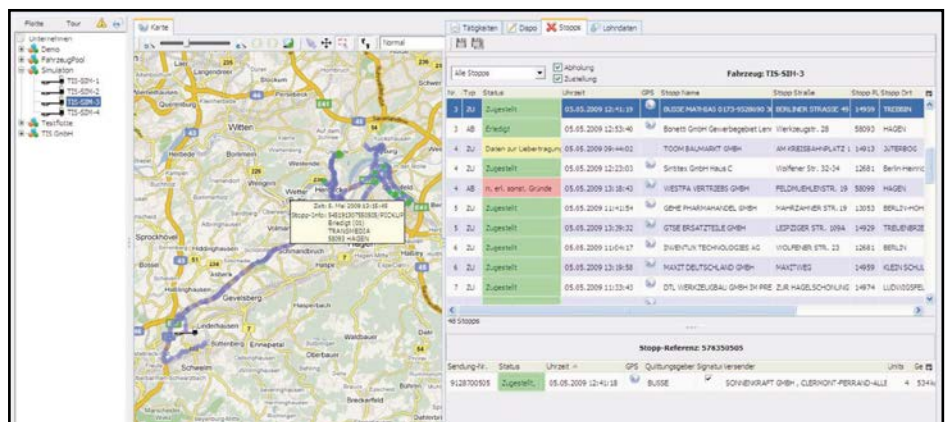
Flotte Tour

Unternehmen
Demo
FahrzeugPool
Simulation
TIS-SIH-1
TIS-SIH-2
TIS-SIH-3
TIS-SIH-4
Testflotte
TIS GmbH

Karte

Normal

Witten
Wetter
Sprockhövel
Gevelsberg
Schwelm
Ennepetal
Breckerfeld

Zeit: 5. Mai 2009 13:18:43
Stopp-Info: 5481920758080(PICKUP
Erledigt (00)
TRANSMEDIA
58093 HAGEN

Tätigkeiten | Depo | Stopps | Lohndaten

Alle Stopps
Abholung
Zustellung

Fahrzeug: TIS-SIH-3

| Nr. | Typ | Status | Uhrzeit | GPS | Stopp Name | Stopp Straße | Stopp PL | Stopp Ort |
|---|---|---|---|---|---|---|---|---|
| 3 | ZU | Zugestellt | 05.05.2009 12:41:19 | | BUSSE MATHIAS 0173-9328690 X | BERLINER STRASSE 49 | 14959 | TREBBIN |
| 3 | AB | Erledigt | 05.05.2009 12:53:40 | | Bonetti GmbH Gewerbegebiet Lenr | Werkzeugstr. 28 | 58093 | HAGEN |
| 4 | ZU | Daten zur Lieferübertragung | 05.05.2009 09:44:02 | | TOOM BAUMARKT GMBH | AM KREISBAHNPLATZ 1 | 14913 | JUTERBOG |
| 4 | ZU | Zugestellt | 05.05.2009 12:23:03 | | Sirtitex GmbH Haus C | Wolfener Str. 32-34 | 12681 | Berlin Heinric |
| 4 | AB | n. erl. sonst. Gründe | 05.05.2009 13:18:43 | | WESTFA VERTRIEBS GMBH | FELDMUEHLENSTR. 19 | 58099 | HAGEN |
| 5 | ZU | Zugestellt | 05.05.2009 11:41:54 | | GEHE PHARMAHANDEL GMBH | MAHRZAHNER STR. 19 | 13053 | BERLIN-HOH |
| 5 | ZU | Zugestellt | 05.05.2009 13:39:32 | | GTSE ERSATZTEILE GMBH | LEIPZIGER STR. 109A | 14929 | TREUENBRIE |
| 6 | ZU | Zugestellt | 05.05.2009 11:04:17 | | INVENTUX TECHNOLOGIES AG | WOLFENER STR. 23 | 12681 | BERLIN |
| 6 | ZU | Zugestellt | 05.05.2009 13:19:58 | | MAXIT DEUTSCHLAND GMBH | MAXITWEG | 14959 | KLEIN SCHUL |
| 7 | ZU | Zugestellt | 05.05.2009 11:33:43 | | DTL WERKZEUGBAU GMBH IN PRE | ZUR HAGELSCHONUNG | 14974 | LUDWIGSFEL |

48 Stopps

Stopp-Referenz: 576350505

| Sendung-Nr. | Status | Uhrzeit | GPS | Quittungsgeber | Signatur | Versender | Units | Ge |
|---|---|---|---|---|---|---|---|---|
| 9128700505 | Zugestellt | 05.05.2009 12:41:18 | | BUSSE | ✓ | SONNENKRAFT GMBH , CLERMONT-FERRAND-ALLE | 4 | 534 |